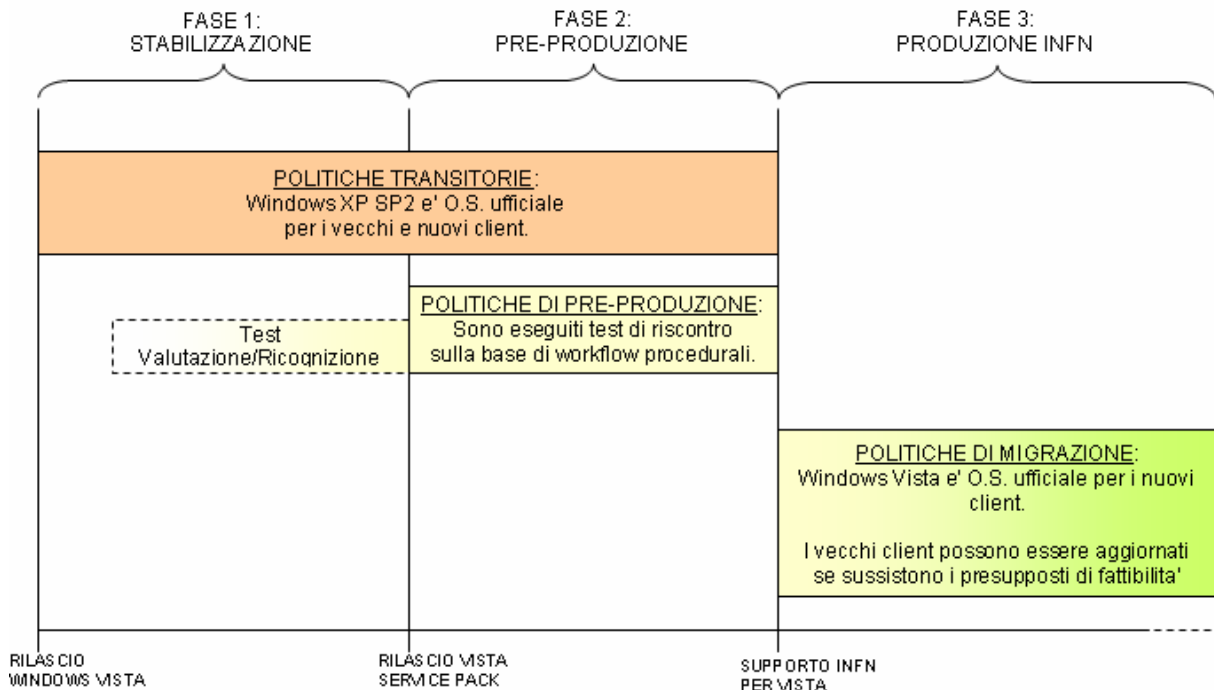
FASE 1:
STABILIZZAZIONE

FASE 2:
PRE-PRODUZIONE

FASE 3:
PRODUZIONE INFN

POLITICHE TRANSITORIE:
Windows XP SP2 e' O.S. ufficiale per i vecchi e nuovi client.

Test
Valutazione/Ricognizione

POLITICHE DI PRE-PRODUZIONE:
Sono eseguiti test di riscontro sulla base di workflow procedurali.

POLITICHE DI MIGRAZIONE:
Windows Vista e' O.S. ufficiale per i nuovi client.

I vecchi client possono essere aggiornati se sussistono i presupposti di fattibilita'

RILASCIO WINDOWS VISTA

RILASCIO VISTA SERVICE PACK

SUPPORTO INFN PER VISTA